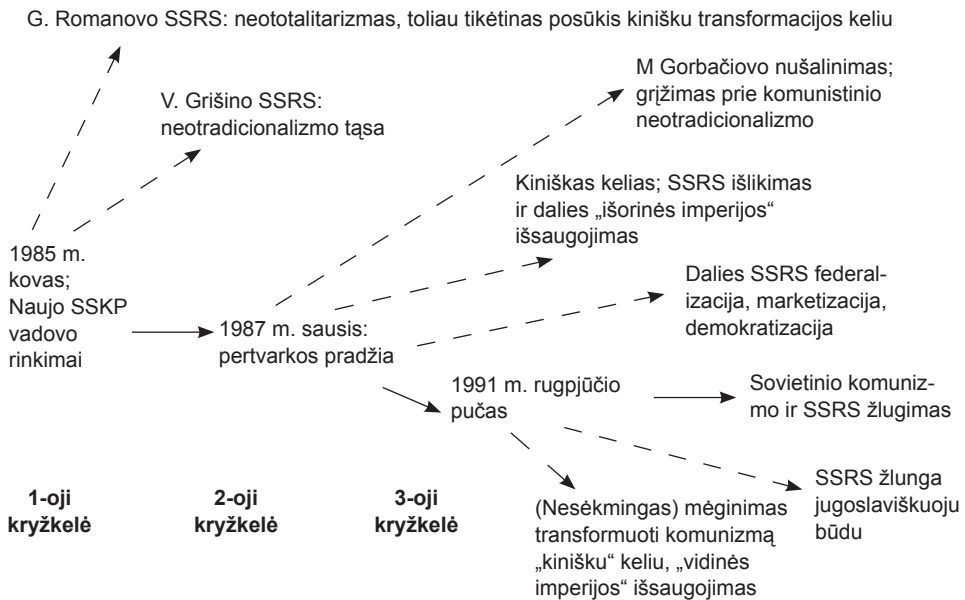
G. Romanovo SSRS: neototalitarizmas, toliau tikėtinas posūkis kinišku transformacijos keliu

V. Grišino SSRS: neotradicionalizmo tąsa

M Gorbačiovo nušalinimas; grįžimas prie komunistinio neotradicionalizmo

Kiniškas kelias; SSRS išlikimas ir dalies „išorinės imperijos“ išsaugojimas

1985 m. kovas; Naujo SSKP vadovo rinkimai

Dalies SSRS federalizacija, marketizacija, demokratizacija

1987 m. sausis: pertvarkos pradžia

1991 m. rugpjūčio pučas

Sovietinio komunizmo ir SSRS žlugimas

SSRS žlunga jugoslaviškuoju būdu

(Nesėkmingas) mėginimas transformuoti komunizmą „kinišku“ keliu, „vidinės imperijos“ išsaugojimas

1-oji kryžkelė

2-oji kryžkelė

3-oji kryžkelė